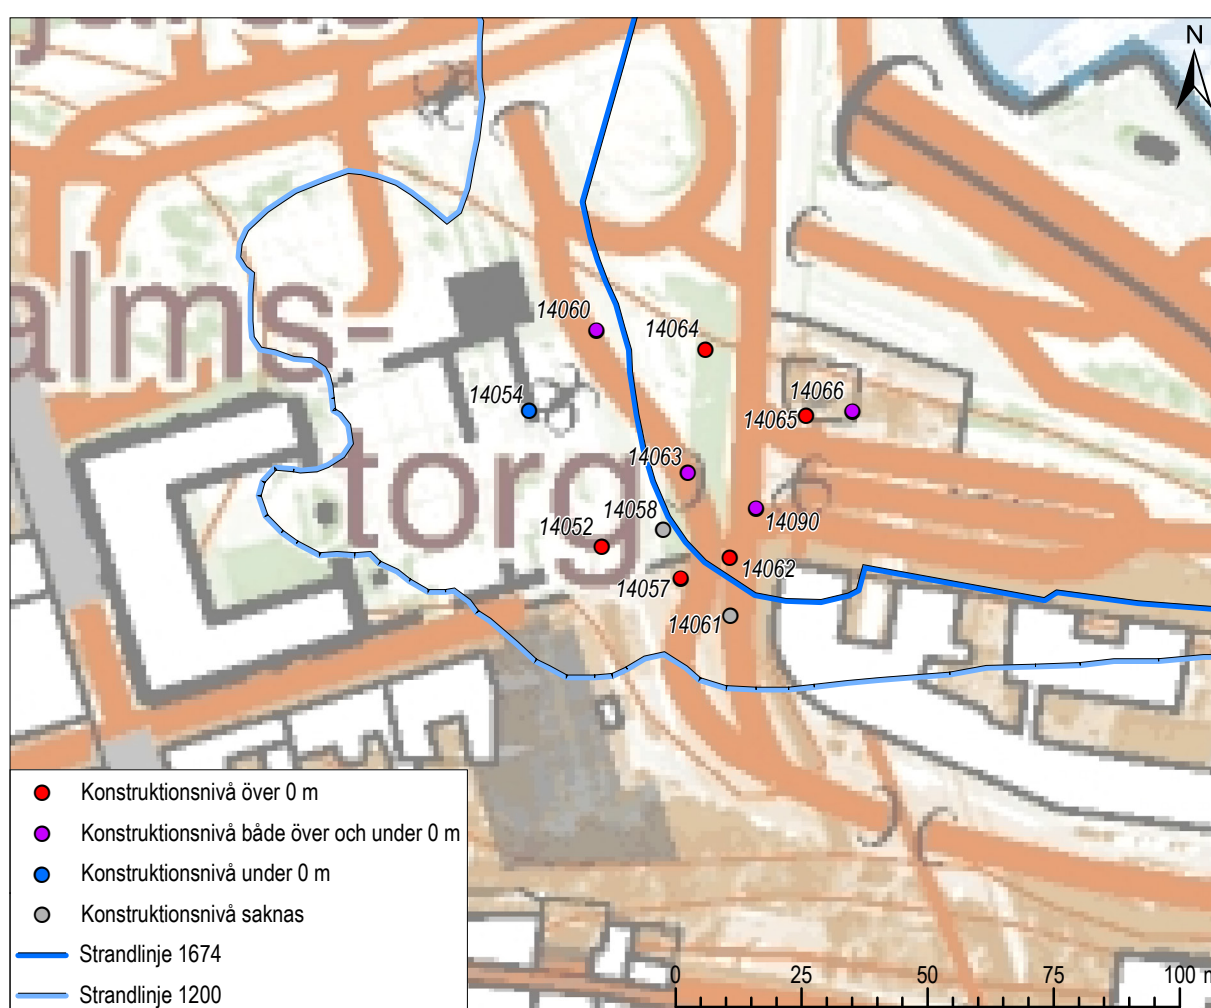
N

alms-
torg

14060
14064
14054
14066
14065
14063
14058
14090
14052
14062
14057
14061

Konstruktionsnivå över 0 m
Konstruktionsnivå både över och under 0 m
Konstruktionsnivå under 0 m
Konstruktionsnivå saknas
Strandlinje 1674
Strandlinje 1200

0 25 50 75 100 m